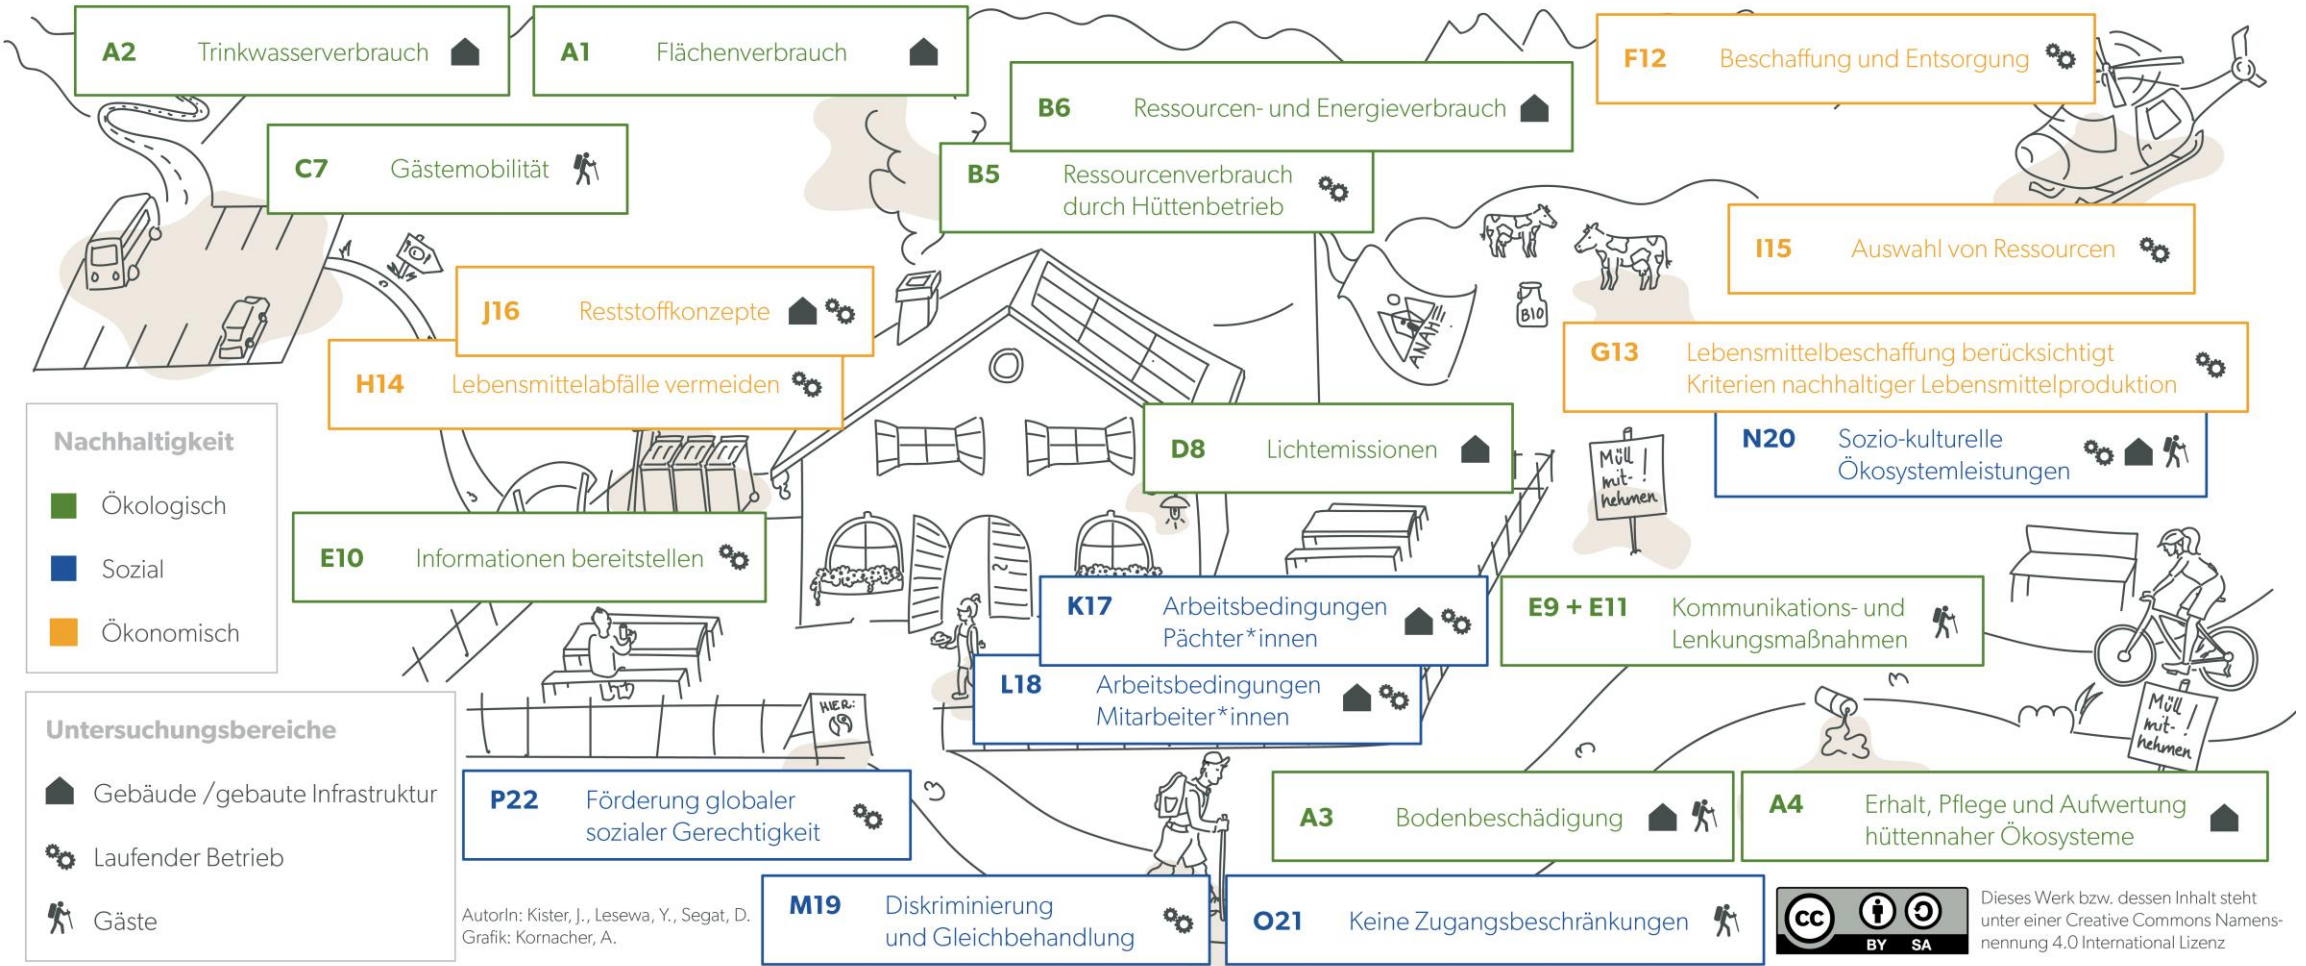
A2 Trinkwasserverbrauch

A1 Flächenverbrauch

F12 Beschaffung und Entsorgung

B6 Ressourcen- und Energieverbrauch

C7 Gästemobilität

B5 Ressourcenverbrauch durch Hüttenbetrieb

I15 Auswahl von Ressourcen

J16 Reststoffkonzepte

H14 Lebensmittelabfälle vermeiden

G13 Lebensmittelbeschaffung berücksichtigt Kriterien nachhaltiger Lebensmittelproduktion

D8 Lichtemissionen

N20 Sozio-kulturelle Ökosystemleistungen

Nachhaltigkeit
Ökologisch
Sozial
Ökonomisch

E10 Informationen bereitstellen

K17 Arbeitsbedingungen Pächter*innen

E9 + E11 Kommunikations- und Lenkungsmaßnahmen

L18 Arbeitsbedingungen Mitarbeiter*innen

Untersuchungsbereiche
Gebäude / gebaute Infrastruktur
Laufender Betrieb
Gäste

P22 Förderung globaler sozialer Gerechtigkeit

A3 Bodenbeschädigung

A4 Erhalt, Pflege und Aufwertung hüttennaher Ökosysteme

M19 Diskriminierung und Gleichbehandlung

O21 Keine Zugangsbeschränkungen

AutorIn: Kister, J., Lesewa, Y., Segat, D.
Grafik: Kornacher, A.

Dieses Werk bzw. dessen Inhalt steht unter einer Creative Commons Namensnennung 4.0 International Lizenz

BY SA

Müll mit-! nehmen

Müll mit-! nehmen

HIER:

BIO

ANAH